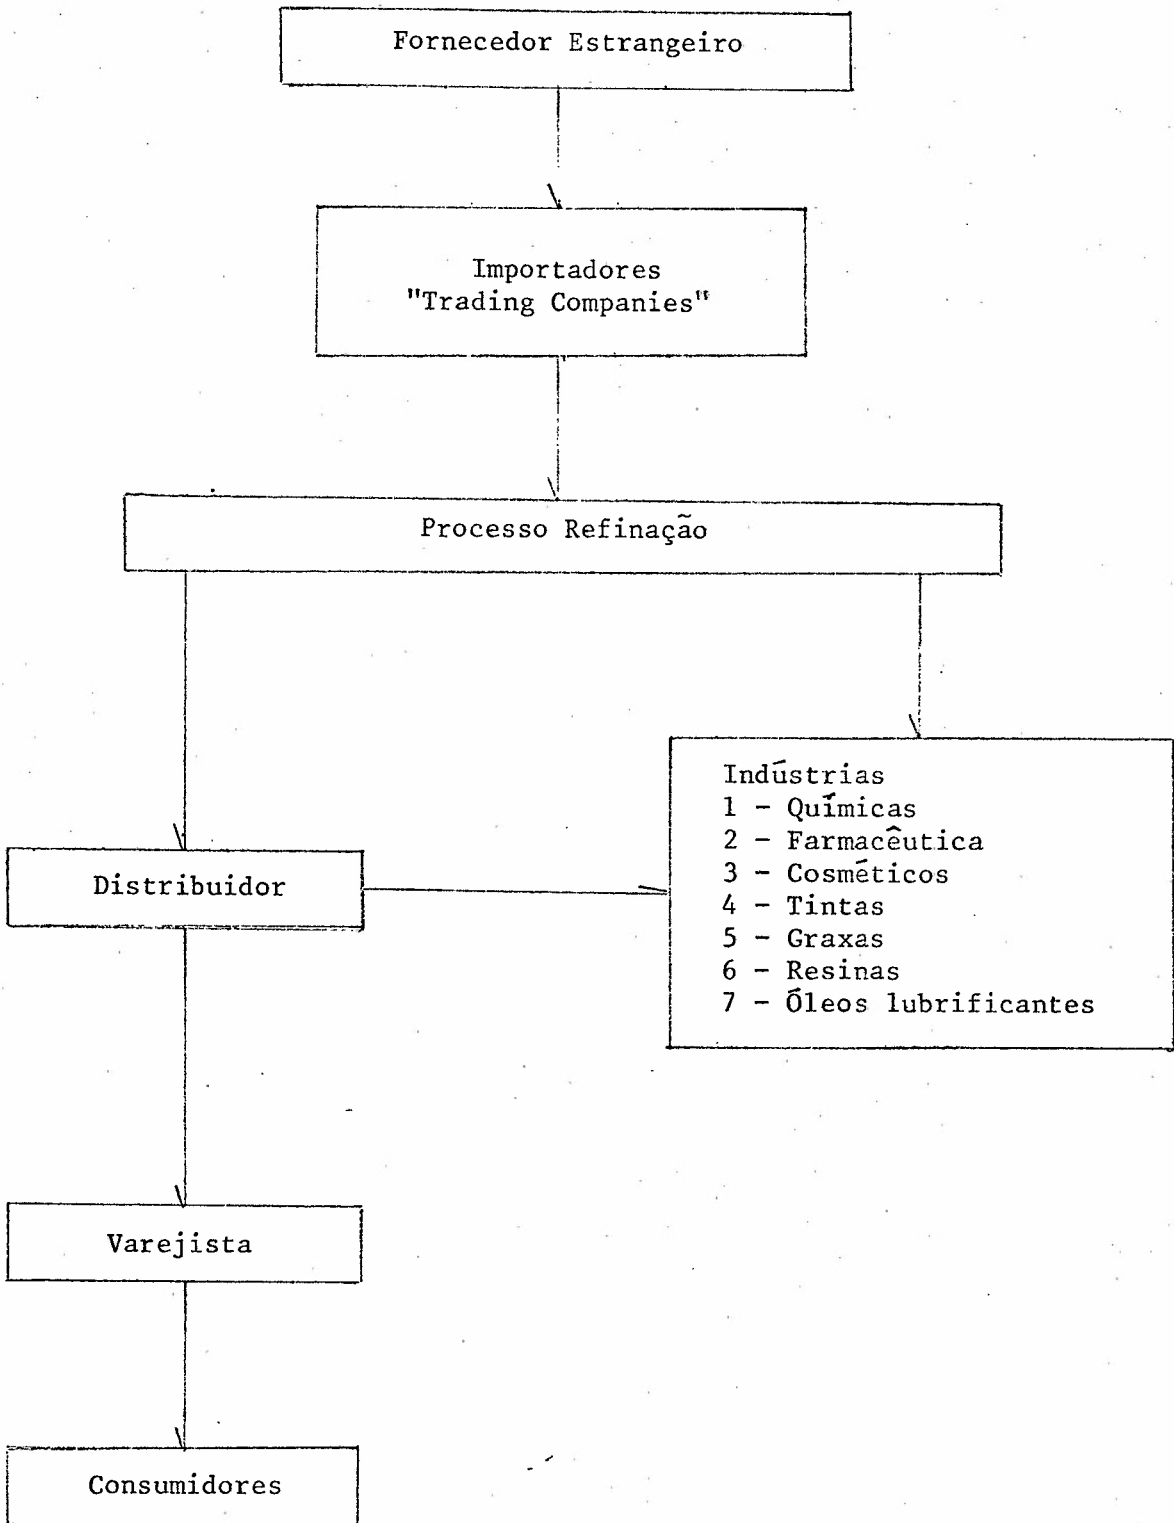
Fornecedor Estrangeiro

Importadores
"Trading Companies"

Processo Refinação

Indústrias
1 - Químicas
2 - Farmacêutica
3 - Cosméticos
4 - Tintas
5 - Graxas
6 - Resinas
7 - Óleos lubrificantes

Distribuidor

Varejista

Consumidores